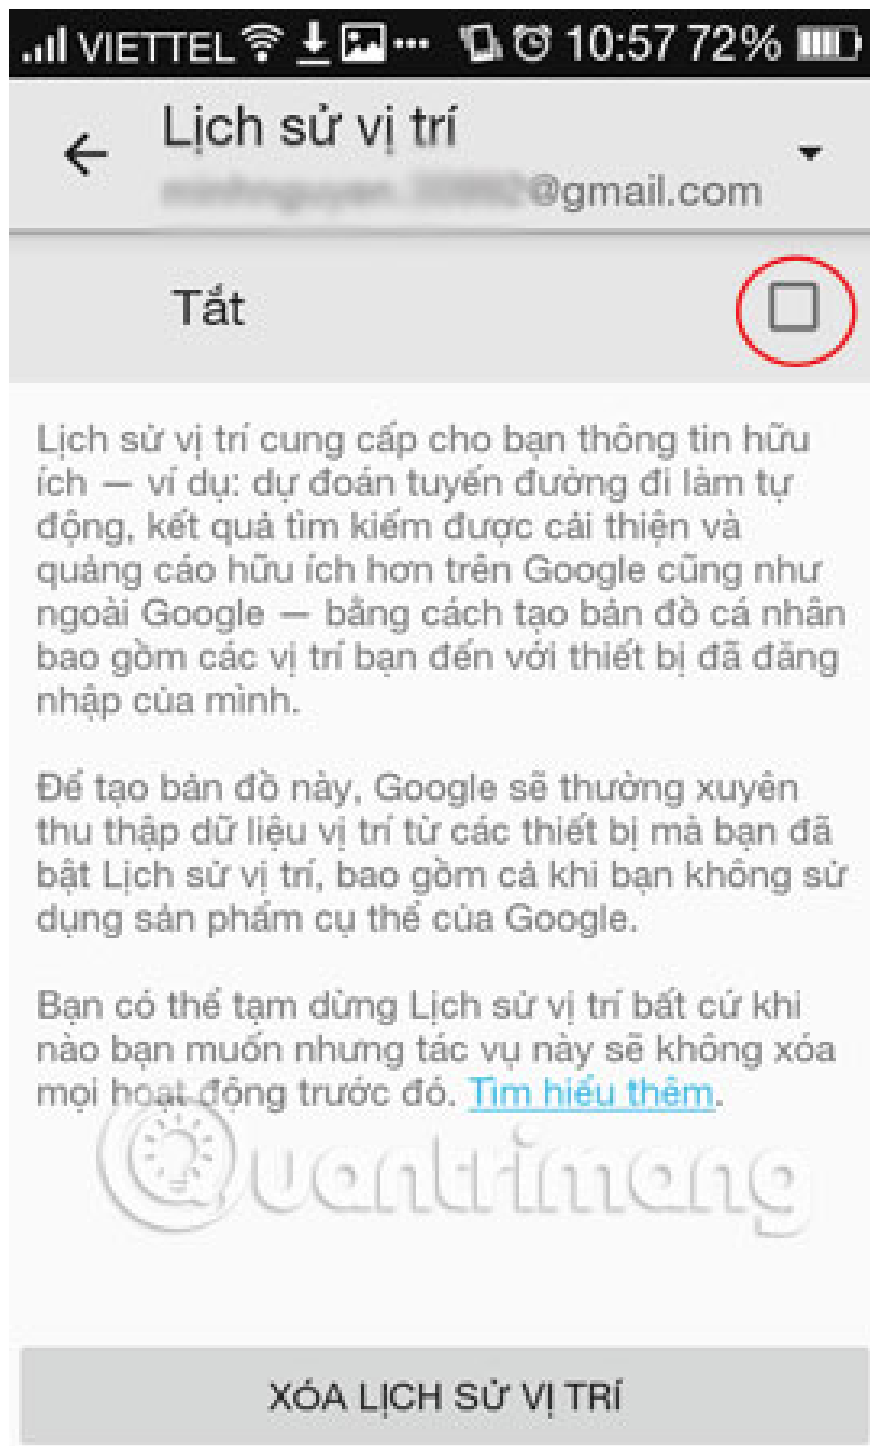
VIETTEL 10:57 72%

Lịch sử vị trí
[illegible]@gmail.com

Tắt

Lịch sử vị trí cung cấp cho bạn thông tin hữu ích — ví dụ: dự đoán tuyến đường đi làm tự động, kết quả tìm kiếm được cải thiện và quảng cáo hữu ích hơn trên Google cũng như ngoài Google — bằng cách tạo bản đồ cá nhân bao gồm các vị trí bạn đến với thiết bị đã đăng nhập của mình.

Để tạo bản đồ này, Google sẽ thường xuyên thu thập dữ liệu vị trí từ các thiết bị mà bạn đã bật Lịch sử vị trí, bao gồm cả khi bạn không sử dụng sản phẩm cụ thể của Google.

Bạn có thể tạm dừng Lịch sử vị trí bất cứ khi nào bạn muốn nhưng tác vụ này sẽ không xóa mọi hoạt động trước đó. Tìm hiểu thêm.

Quantrimang

XÓA LỊCH SỬ VỊ TRÍ